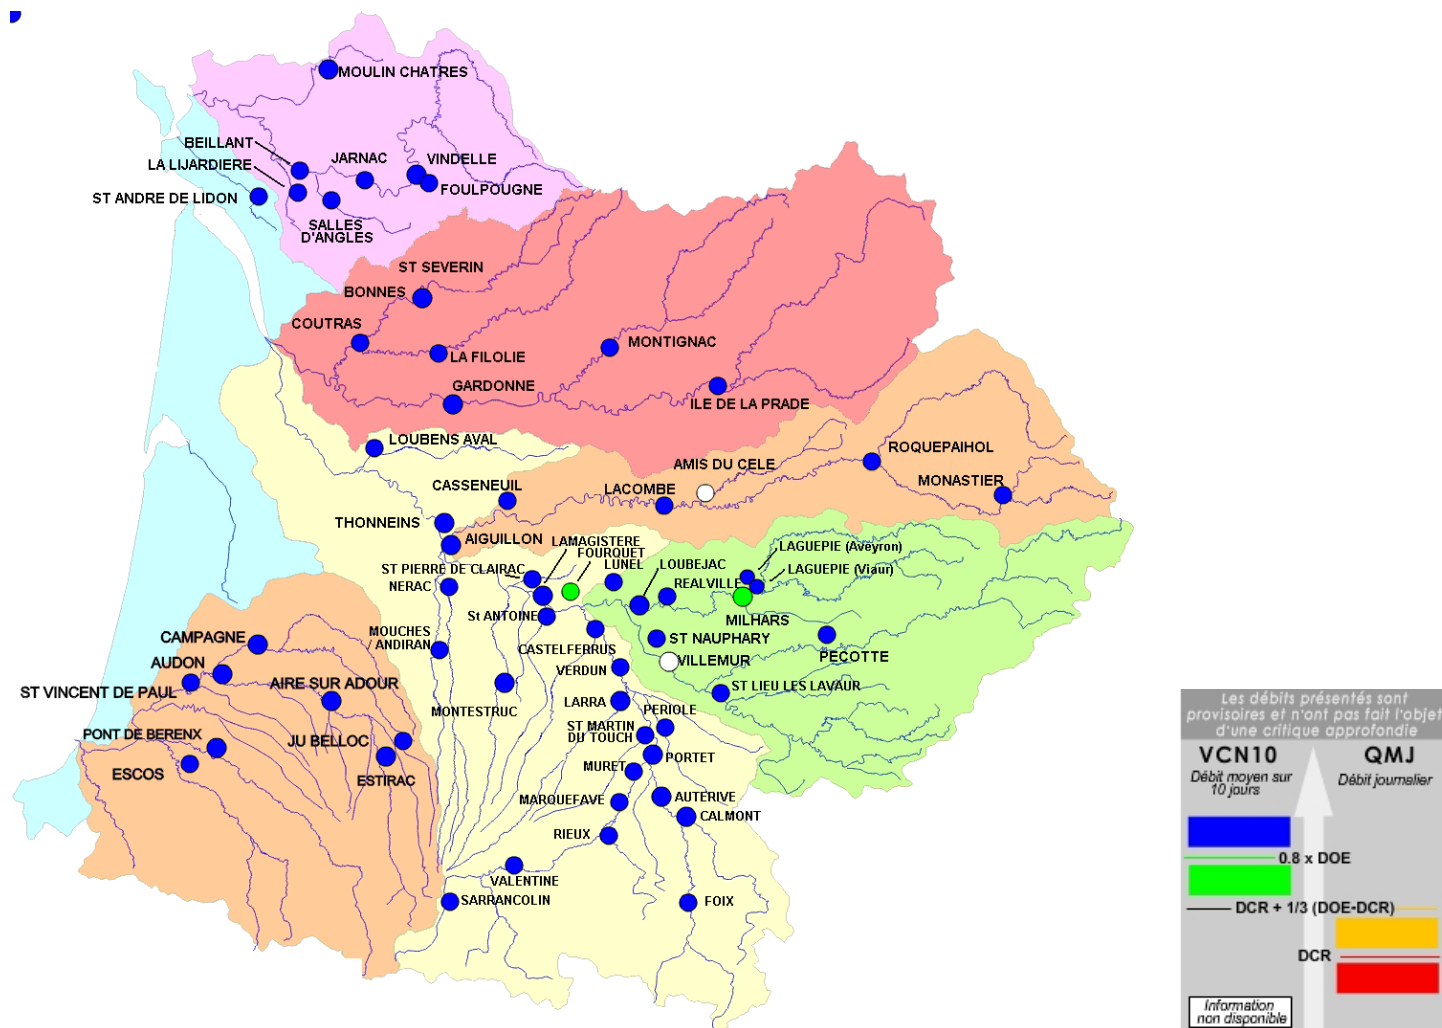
MOULIN CHATRES
BEILLANT
LA LIJARDIERE
JARNAC
VINDELLE
FOULPOUGNE
ST ANDRE DE LIDON
SALLES D'ANGLES
ST SEVERIN
BONNES
COUTRAS
LA FILOLIE
MONTIGNAC
GARDONNE
ILE DE LA PRADE
LOUBENS AVAL
ROQUEPAIHOL
AMIS DU CELE
MONASTIER
CASSENEUIL
LACOMBE
THONNEINS
AIGUILLON
LAMAGISTERE
FOURQUET
LUNEL
ST PIERRE DE CLAIRAC
NERAC
LOUBEJAC
REALVILLE
LAGUEPIE (Aveyron)
LAGUEPIE (Viaur)
MILHARS
St ANTOINE
MOUCHES
ANDIRAN
ST NAUPHARY
PECOTTE
CASTELFERRUS
VILLEMUR
VERDUN
CAMPAGNE
AUDON
ST VINCENT DE PAUL
AIRE SUR ADOUR
ST LIEU LES LAVAUR
MONTESTRUC
LARRA
PERIOLE
ST MARTIN DU TOUCH
PONT DE BERENX
JU BELLOC
PORTET
ESCOS
ESTIRAC
MURET
MARQUEFAVE
AUTERIVE
CALMONT
RIEUX
VALENTINE
SARRANCOLIN
FOIX

Les débits présentés sont provisoires et n'ont pas fait l'objet d'une critique approfondie
VCN10
Débit moyen sur 10 jours
QMJ
Débit journalier
0.8 x DOE
DCR + 1/3 (DOE-DCR)
DCR
Information non disponible